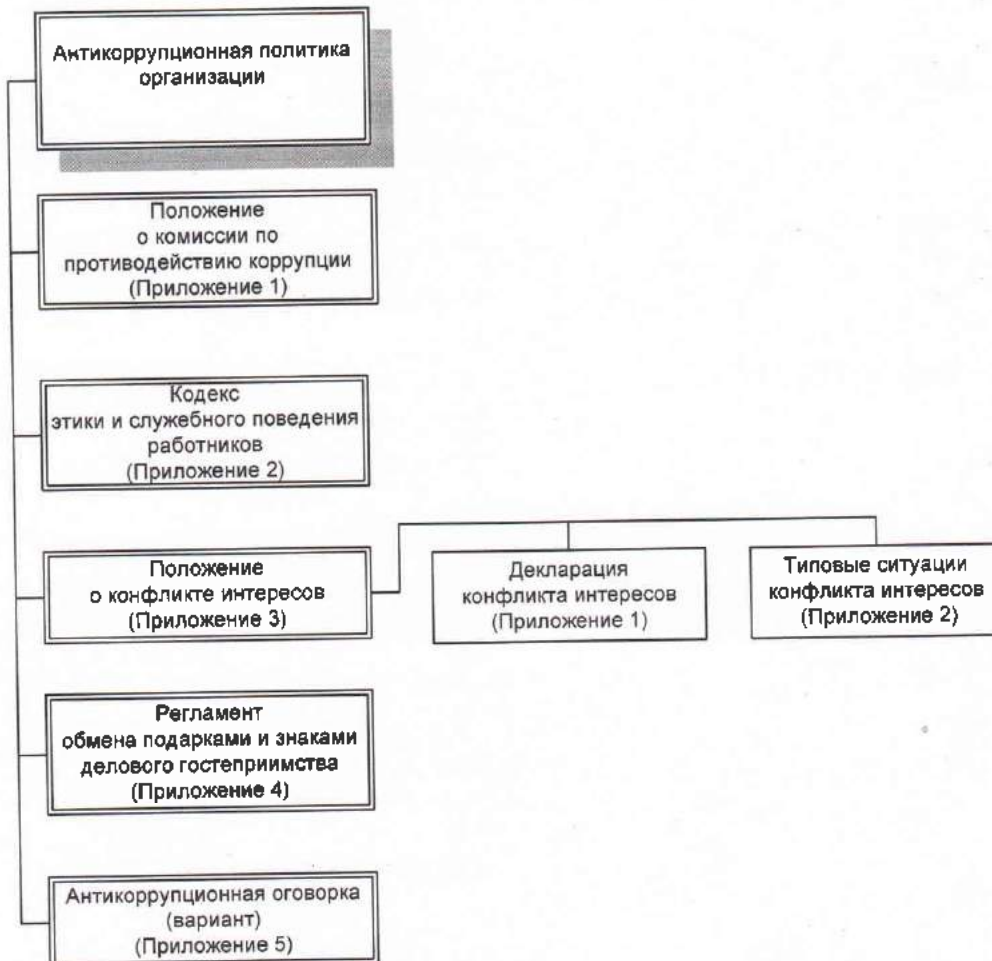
Антикоррупционная политика организации

Положение о комиссии по противодействию коррупции (Приложение 1)

Кодекс этики и служебного поведения работников (Приложение 2)

Положение о конфликте интересов (Приложение 3)

Декларация конфликта интересов (Приложение 1)

Типовые ситуации конфликта интересов (Приложение 2)

Регламент обмена подарками и знаками делового гостеприимства (Приложение 4)

Антикоррупционная оговорка (вариант) (Приложение 5)